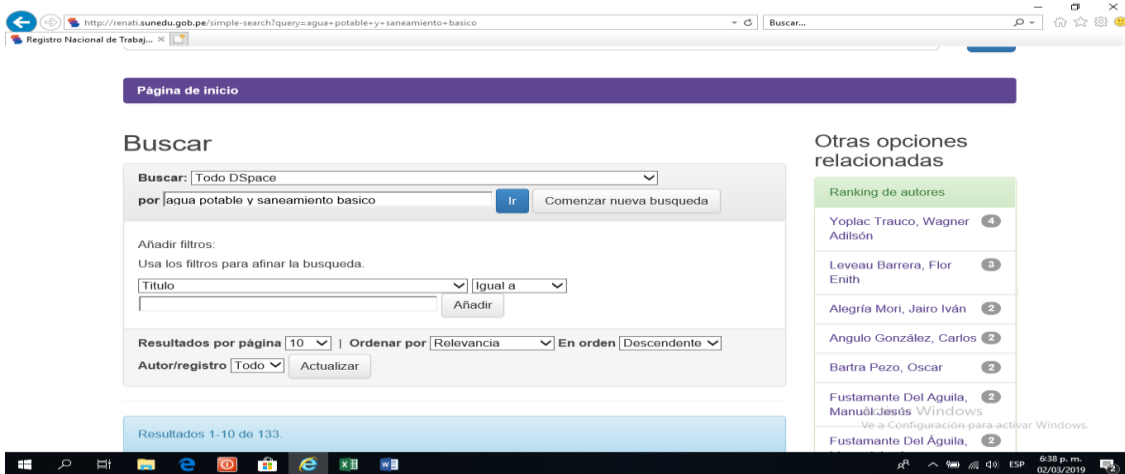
http://renati.sunedu.gob.pe/simple-search?query=agua+potable+y+saneamiento+basico

Buscar...

Registro Nacional de Trabaj... ×

Página de inicio

Buscar

Buscar: Todo DSpace

por agua potable y saneamiento basico

Ir

Comenzar nueva busqueda

Añadir filtros:

Usa los filtros para afinar la busqueda.

Titulo

Igual a

Añadir

Resultados por página 10 | Ordenar por Relevancia En orden Descendente

Autor/registro Todo Actualizar

Resultados 1-10 de 133.

Otras opciones relacionadas

Ranking de autores

Yoplac Trauco, Wagner Adilsón 4

Leveau Barrera, Flor Enith 3

Alegría Mori, Jairo Iván 2

Angulo González, Carlos 2

Bartra Pezo, Oscar 2

Fustamante Del Aguila, Manuel Jesús 2

Activar Windows
Ve a Configuración para activar Windows.

Fustamante Del Águila, 2

ESP 6:38 p. m. 02/03/2019